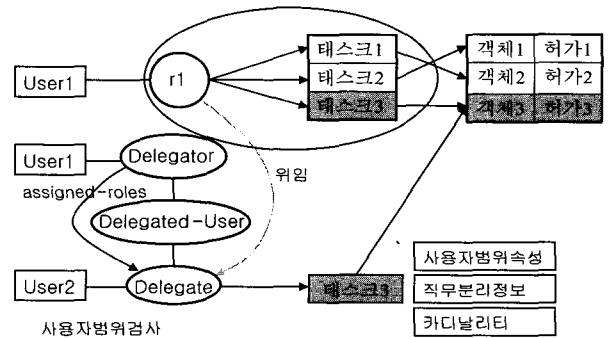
User1

r1

태스크1

태스크2

태스크3

객체1 허가1

객체2 허가2

객체3 허가3

User1

Delegator

위임

assigned-roles

Delegated-User

User2

Delegate

태스크3

사용자범위속성

직무분리정보

카디날리티

사용자범위검사